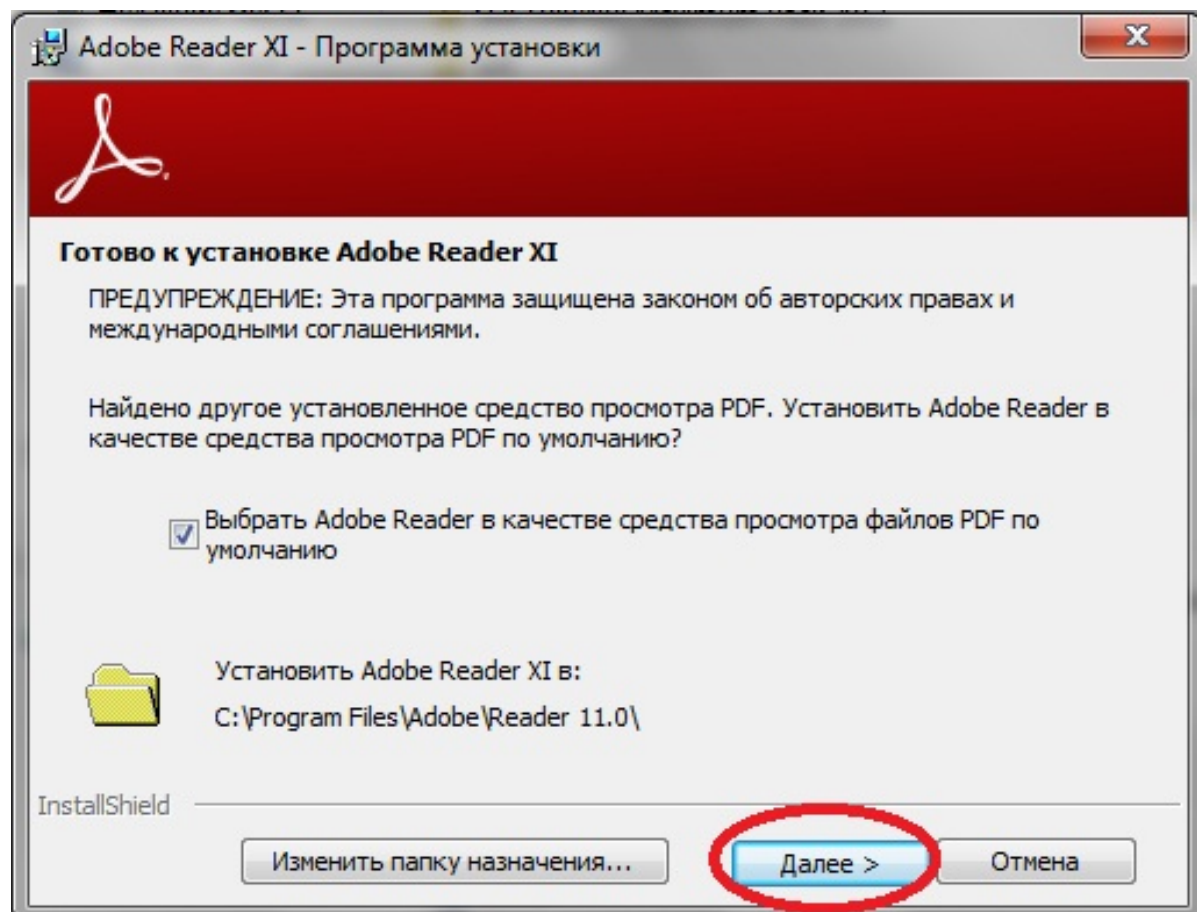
Adobe Reader XI - Программа установки

Готово к установке Adobe Reader XI

ПРЕДУПРЕЖДЕНИЕ: Эта программа защищена законом об авторских правах и международными соглашениями.

Найдено другое установленное средство просмотра PDF. Установить Adobe Reader в качестве средства просмотра PDF по умолчанию?

Выбрать Adobe Reader в качестве средства просмотра файлов PDF по умолчанию

Установить Adobe Reader XI в:

C:\Program Files\Adobe\Reader 11.0\

InstallShield

Изменить папку назначения...

Далее >

Отмена